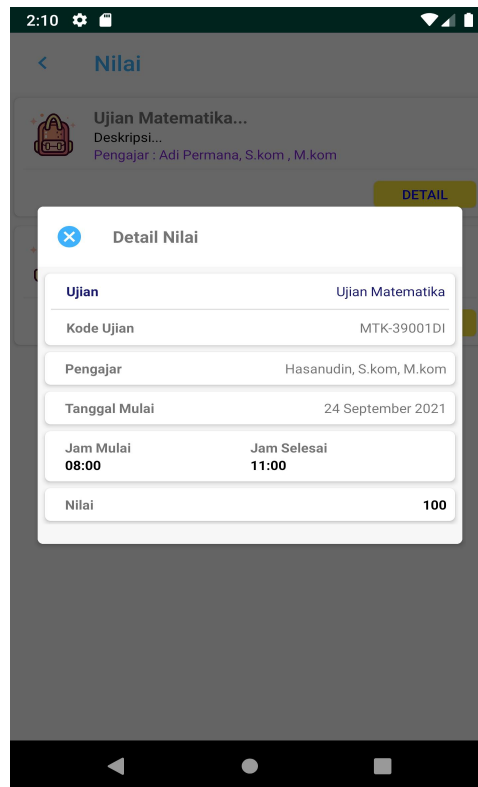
2:10

Nilai

Ujian Matematika...
Deskripsi...
Pengajar : Adi Permana, S.kom , M.kom

DETAIL

Detail Nilai

Ujian Ujian Matematika

Kode Ujian MTK-39001DI

Pengajar Hasanudin, S.kom, M.kom

Tanggal Mulai 24 September 2021

Jam Mulai
08:00

Jam Selesai
11:00

Nilai 100